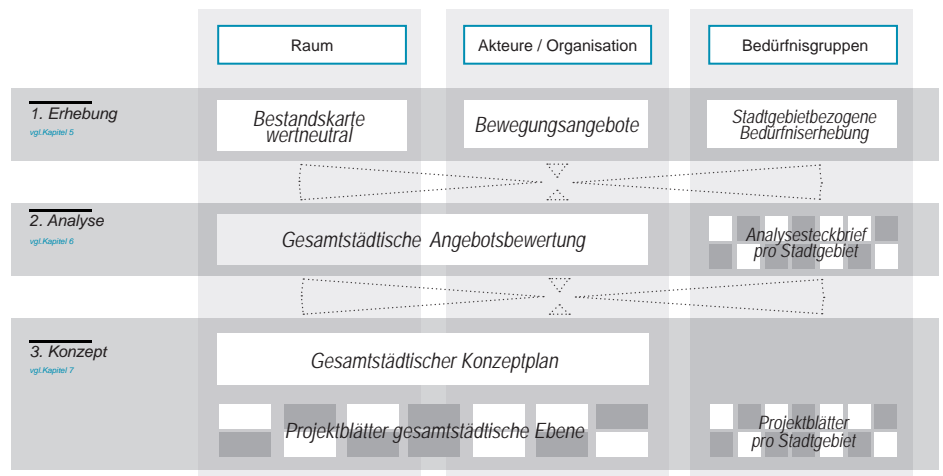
Raum

Akteure / Organisation

Bedürfnisgruppen

1. Erhebung
vgl.Kapitel 5

Bestandskarte wertneutral

Bewegungsangebote

Stadtgebietbezogene Bedürfniserhebung

2. Analyse
vgl.Kapitel 6

Gesamtstädtische Angebotsbewertung

Analysesteckbrief pro Stadtgebiet

3. Konzept
vgl.Kapitel 7

Gesamtstädtischer Konzeptplan

Projektblätter gesamtstädtische Ebene

Projektblätter pro Stadtgebiet